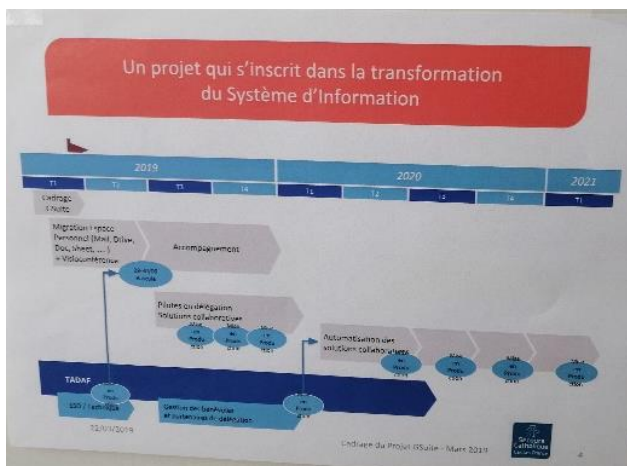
Un projet qui s'inscrit dans la transformation du Système d'Information

2019

T1

T2

T3

T4

2020

T1

T2

T3

T4

2021

T1

Cadrage / Note

Migration Espace Personnel (Mail, Drive, Doc, Sheet, ...) + Visioconférence

Accompagnement

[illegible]

Pilotes de déploiement Solutions collaboratives

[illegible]

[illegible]

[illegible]

Automatisation des solutions collaboratives

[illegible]

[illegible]

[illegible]

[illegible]

TADAF

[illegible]

SSO / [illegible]

Gestion des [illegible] et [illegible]

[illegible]

12/03/2019

Lancement du Projet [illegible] - Mars 2019

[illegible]

4